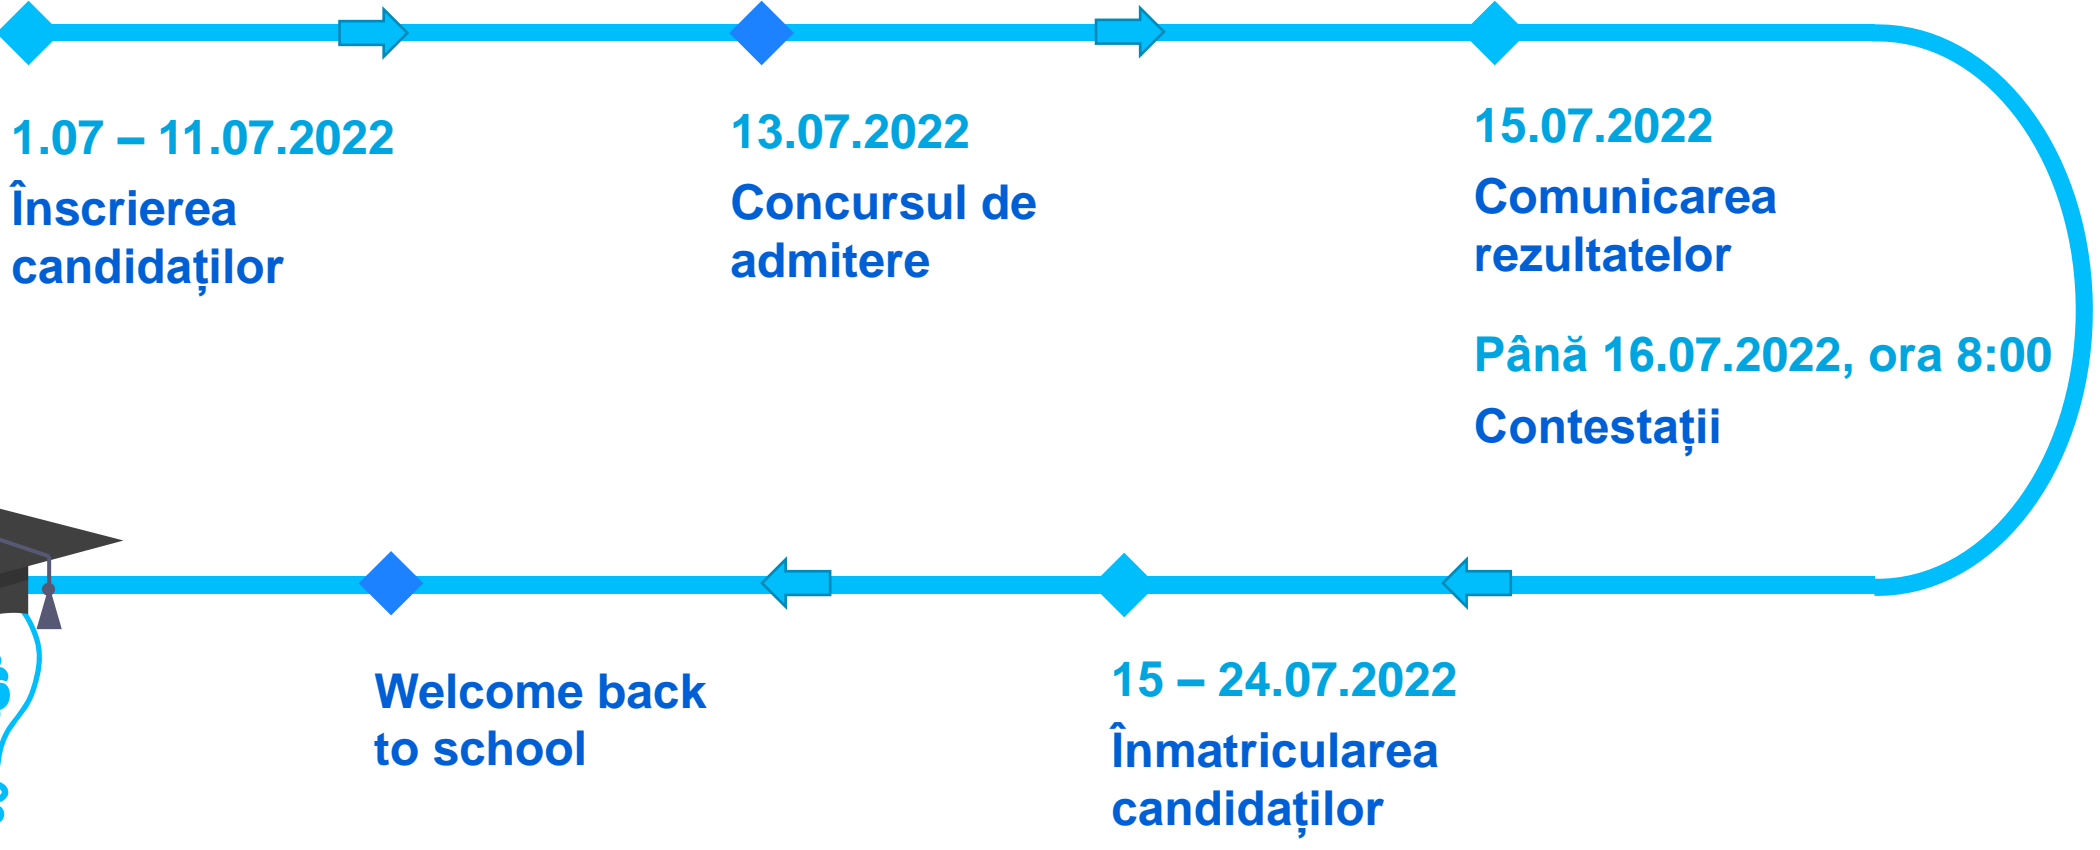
1.07 – 11.07.2022
Înscrierea candidaților

13.07.2022
Concursul de admitere

15.07.2022
Comunicarea rezultatelor

Până 16.07.2022, ora 8:00
Contestații

15 – 24.07.2022
Înmatricularea candidaților

Welcome back to school